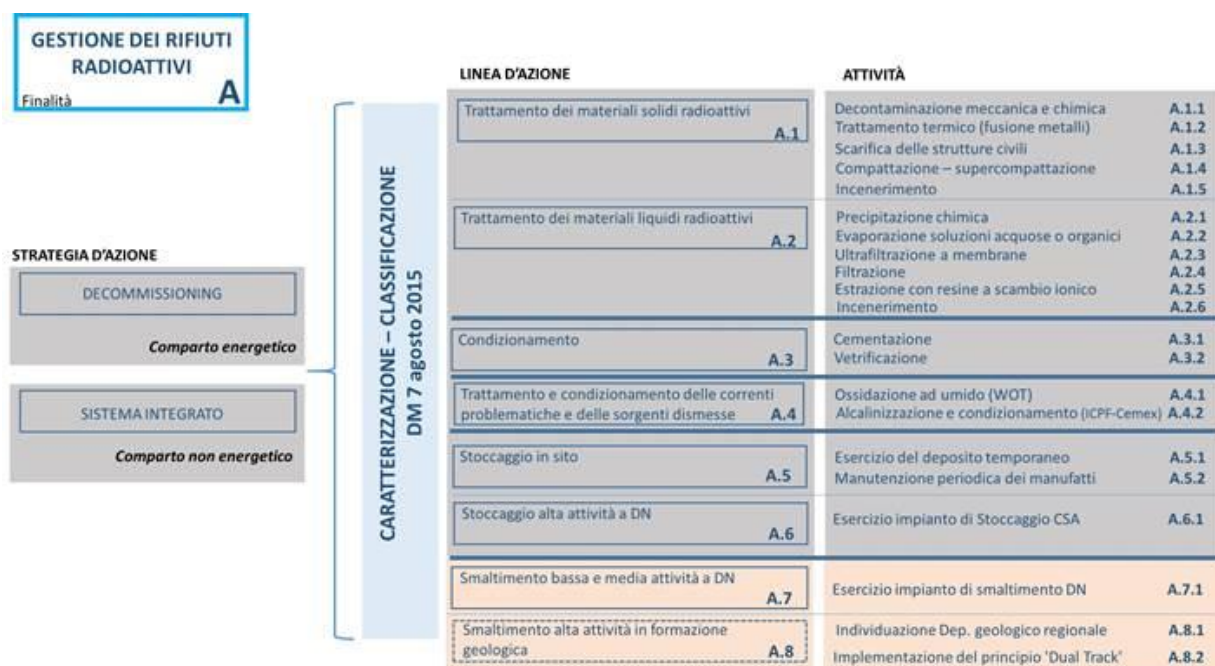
GESTIONE DEI RIFIUTI RADIOATTIVI
Finalità
A

STRATEGIA D'AZIONE

DECOMMISSIONING

Comparto energetico

SISTEMA INTEGRATO

Comparto non energetico

CARATTERIZZAZIONE – CLASSIFICAZIONE
DM 7 agosto 2015

LINEA D'AZIONE

Trattamento dei materiali solidi radioattivi
A.1

Trattamento dei materiali liquidi radioattivi
A.2

Condizionamento
A.3

Trattamento e condizionamento delle correnti problematiche e delle sorgenti dismesse
A.4

Stoccaggio in sito
A.5

Stoccaggio alta attività a DN
A.6

Smaltimento bassa e media attività a DN
A.7

Smaltimento alta attività in formazione geologica
A.8

ATTIVITÀ

Decontaminazione meccanica e chimica A.1.1
Trattamento termico (fusione metalli) A.1.2
Scarifica delle strutture civili A.1.3
Compattazione – supercompattazione A.1.4
Incenerimento A.1.5

Precipitazione chimica A.2.1
Evaporazione soluzioni acquose o organici A.2.2
Ultrafiltrazione a membrane A.2.3
Filtrazione A.2.4
Estrazione con resine a scambio ionico A.2.5
Incenerimento A.2.6

Cementazione A.3.1
Vetrificazione A.3.2

Ossidazione ad umido (WOT) A.4.1
Alcalinizzazione e condizionamento (ICPF-Cemex) A.4.2

Esercizio del deposito temporaneo A.5.1
Manutenzione periodica dei manufatti A.5.2

Esercizio impianto di Stoccaggio CSA A.6.1

Esercizio impianto di smaltimento DN A.7.1

Individuazione Dep. geologico regionale A.8.1
Implementazione del principio 'Dual Track' A.8.2